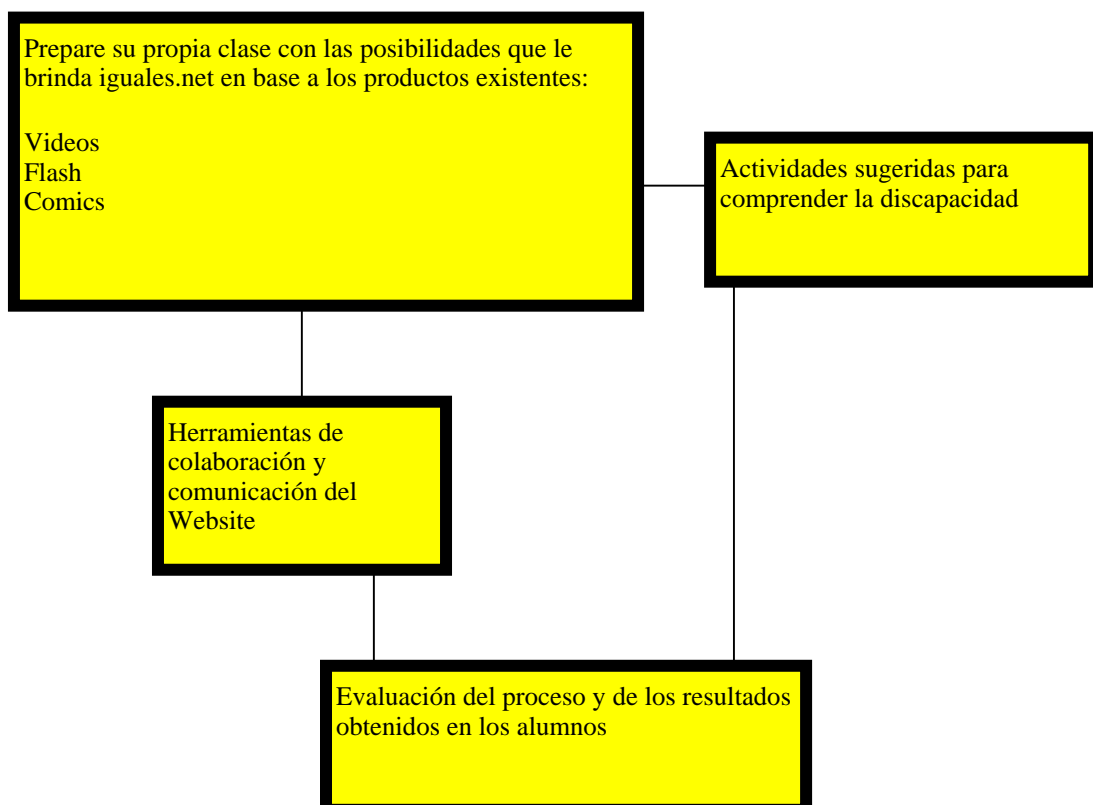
Prepare su propia clase con las posibilidades que le brinda iguales.net en base a los productos existentes:

Videos
Flash
Comics

Actividades sugeridas para comprender la discapacidad

Herramientas de colaboración y comunicación del Website

Evaluación del proceso y de los resultados obtenidos en los alumnos